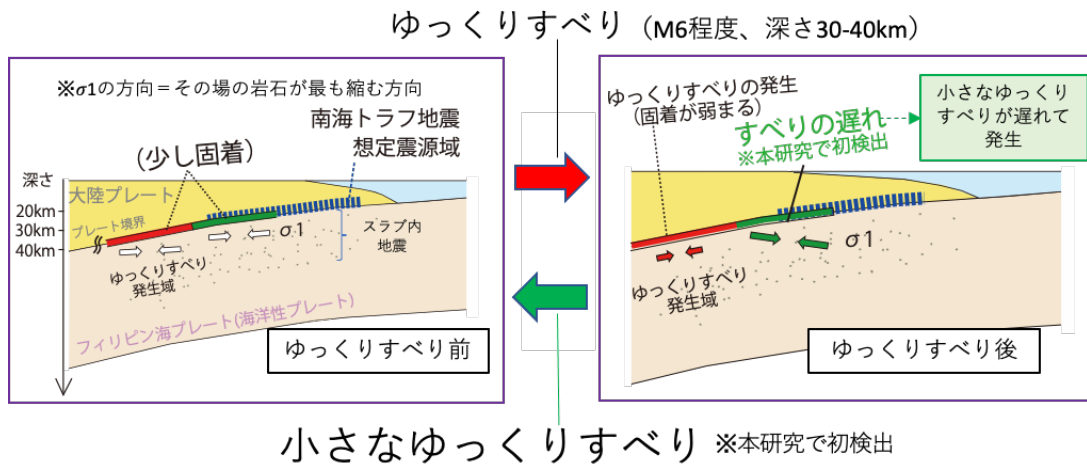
ゆっくりすべり（M6程度、深さ30-40km）

※σ1の方向＝その場の岩石が最も縮む方向

南海トラフ地震
想定震源域

（少し固着）

深さ
大陸プレート
20km
30km
40km
プレート境界
σ1
スラブ内
地震
ゆっくりすべり
発生域
フィリピン海プレート（海洋性プレート）

ゆっくりすべり前

ゆっくりすべりの発生
（固着が弱まる）

すべりの遅れ
※本研究で初検出

小さなゆっくりすべりが遅れて発生

σ1
ゆっくりすべり
発生域

ゆっくりすべり後

小さなゆっくりすべり ※本研究で初検出